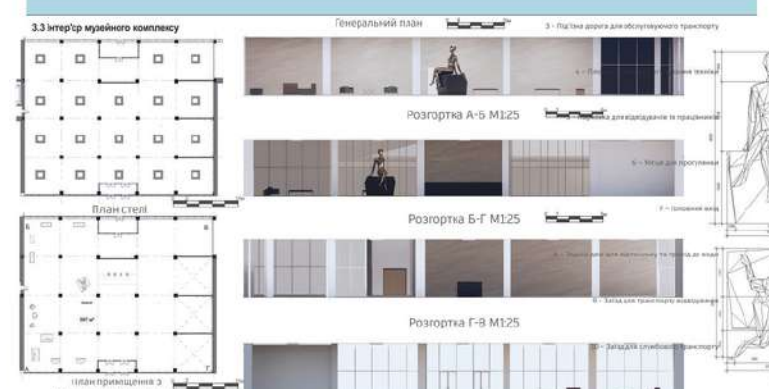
3.3 Інтер'єр музейного комплексу

Генеральний план

3 - Під'їзна дорога для обслуговуючого транспорту

4 - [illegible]

Розгортка А-Б М125

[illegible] для відвідувачів та працівників

5 - Місце для прогулянки

План стелі

Розгортка Б-Г М125

7 - Головний вхід

8 - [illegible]

N - Заїзд для транспорту відвідувачів

Розгортка Г-В М125

10 - Заїзд для службового транспорту

План приміщення 3